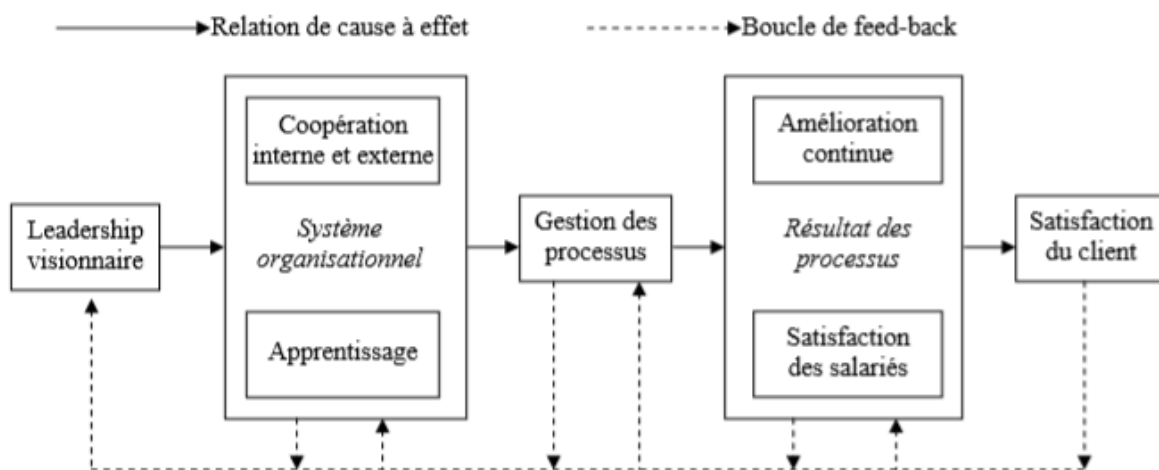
Relation de cause à effet

Boucle de feed-back

Leadership visionnaire

Coopération interne et externe

*Système organisationnel*

Apprentissage

Gestion des processus

Amélioration continue

*Résultat des processus*

Satisfaction des salariés

Satisfaction du client